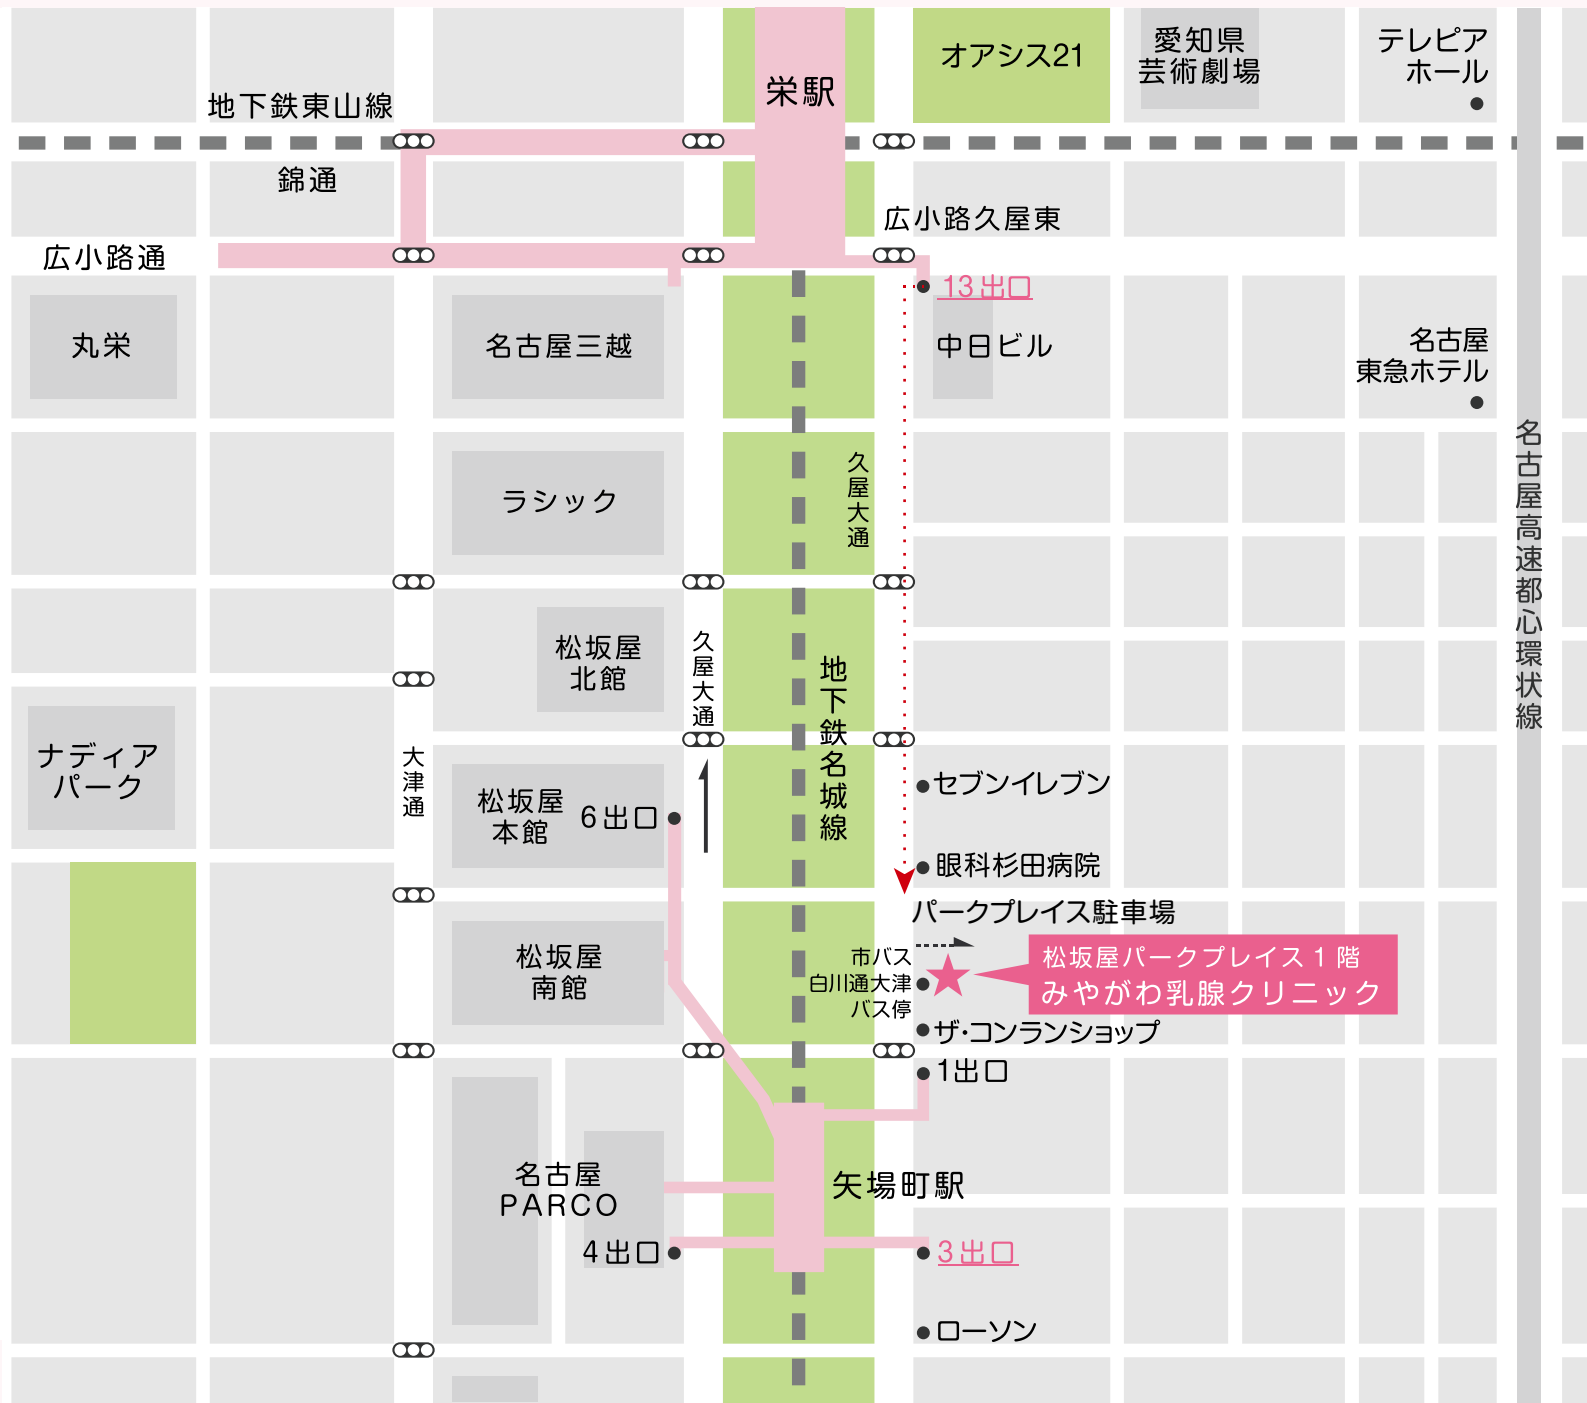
栄駅

オアシス21

愛知県
芸術劇場

テレピア
ホール

地下鉄東山線

錦通

広小路久屋東

広小路通

13出口

丸栄

名古屋三越

中日ビル

名古屋
東急ホテル

名古屋高速都心環状線

ラシック

久屋大通

松坂屋
北館

久屋大通

地下鉄名城線

ナディア
パーク

大津通

松坂屋
本館

6出口

セブンイレブン

眼科杉田病院

パークプレイス駐車場

松坂屋
南館

市バス
白川通大津
バス停

松坂屋パークプレイス１階
みやがわ乳腺クリニック

ザ・コンランショップ

1出口

名古屋
PARCO

矢場町駅

4出口

3出口

ローソン